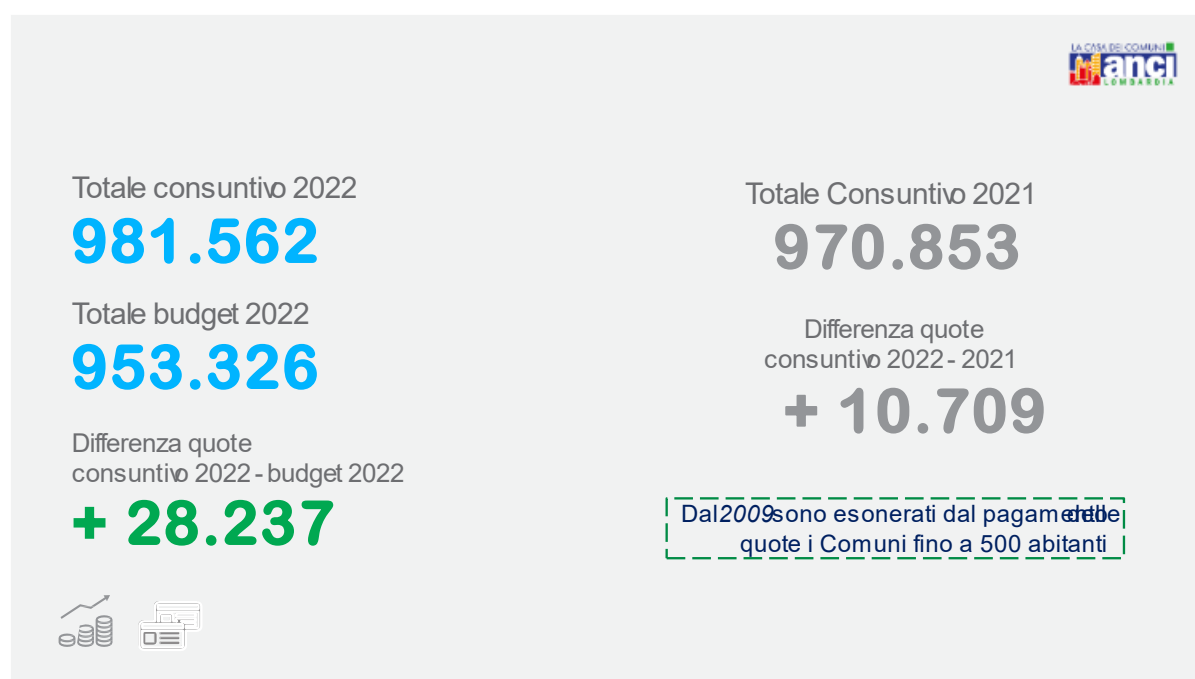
LA CASA DEI COMUNI
anci
LOMBARDIA

Totale consuntivo 2022
981.562

Totale budget 2022
953.326

Differenza quote consuntivo 2022 - budget 2022
+ 28.237

Totale Consuntivo 2021
970.853

Differenza quote consuntivo 2022 - 2021
+ 10.709

Dal 2009 sono esonerati dal pagamento delle quote i Comuni fino a 500 abitanti